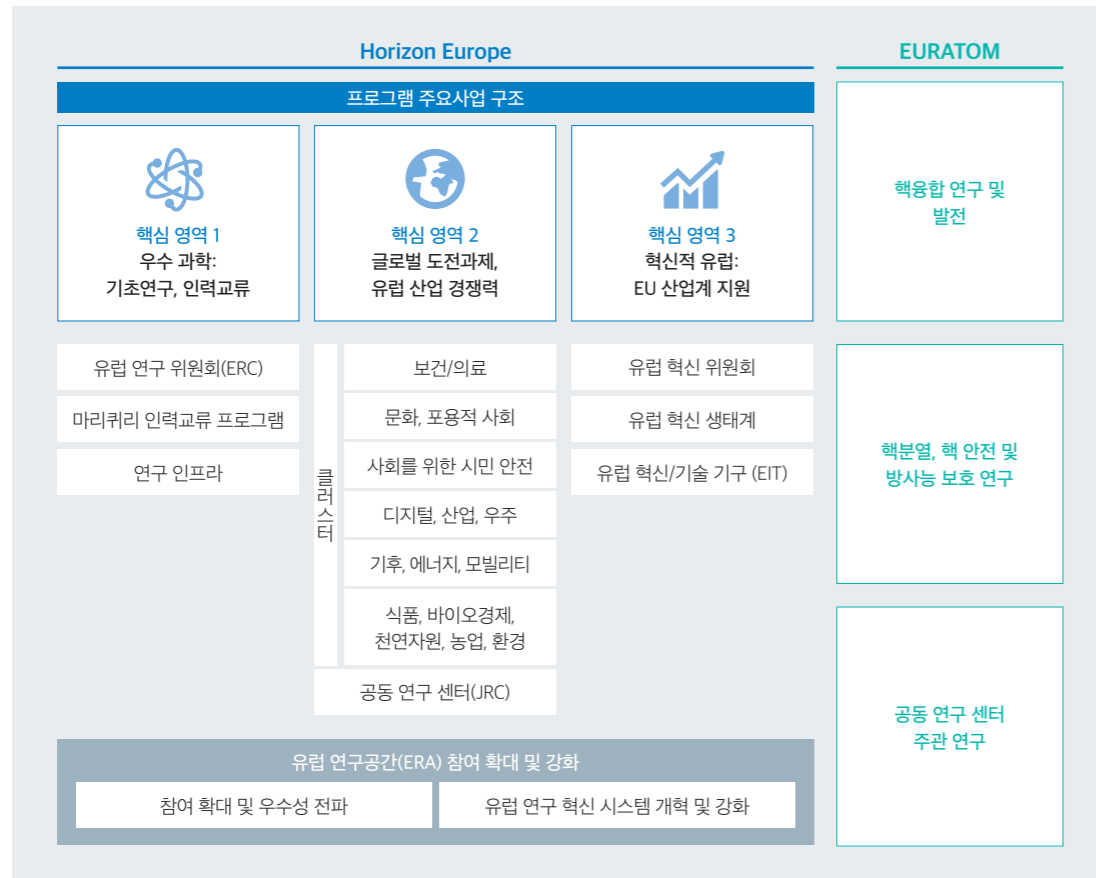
Horizon Europe

프로그램 주요사업 구조

핵심 영역 1
우수 과학:
기초연구, 인력교류

핵심 영역 2
글로벌 도전과제,
유럽 산업 경쟁력

핵심 영역 3
혁신적 유럽:
EU 산업계 지원

유럽 연구 위원회(ERC)

마리퀴리 인력교류 프로그램

연구 인프라

클러스터

보건/의료

문화, 포용적 사회

사회를 위한 시민 안전

디지털, 산업, 우주

기후, 에너지, 모빌리티

식품, 바이오경제,
천연자원, 농업, 환경

공동 연구 센터(JRC)

유럽 혁신 위원회

유럽 혁신 생태계

유럽 혁신/기술 기구 (EIT)

유럽 연구공간(ERA) 참여 확대 및 강화

참여 확대 및 우수성 전파

유럽 연구 혁신 시스템 개혁 및 강화

EURATOM

핵융합 연구 및
발전

핵분열, 핵 안전 및
방사능 보호 연구

공동 연구 센터
주관 연구